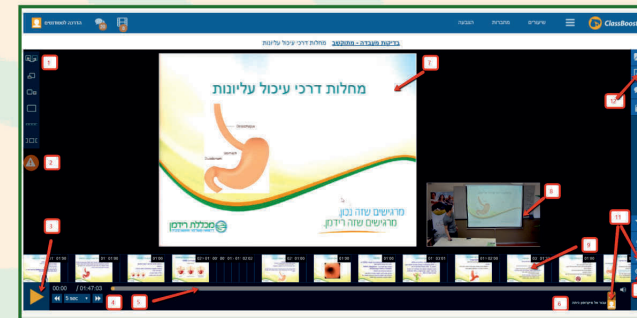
הדרכה למשתמשים

ClassBoost

הבריאות ובעבודה - מתוקשב   מחלות דרכי עיכול עליונות

מחלות דרכי עיכול עליונות

Oesophagus
Stomach
Duodenum

מכללה רידמן

מרגישים שזה נכון
מרגישים שזה רידמן

1
2
3
4
5
6
7
8
9
10
11
12

00:00 / 01:47:03

5 sec